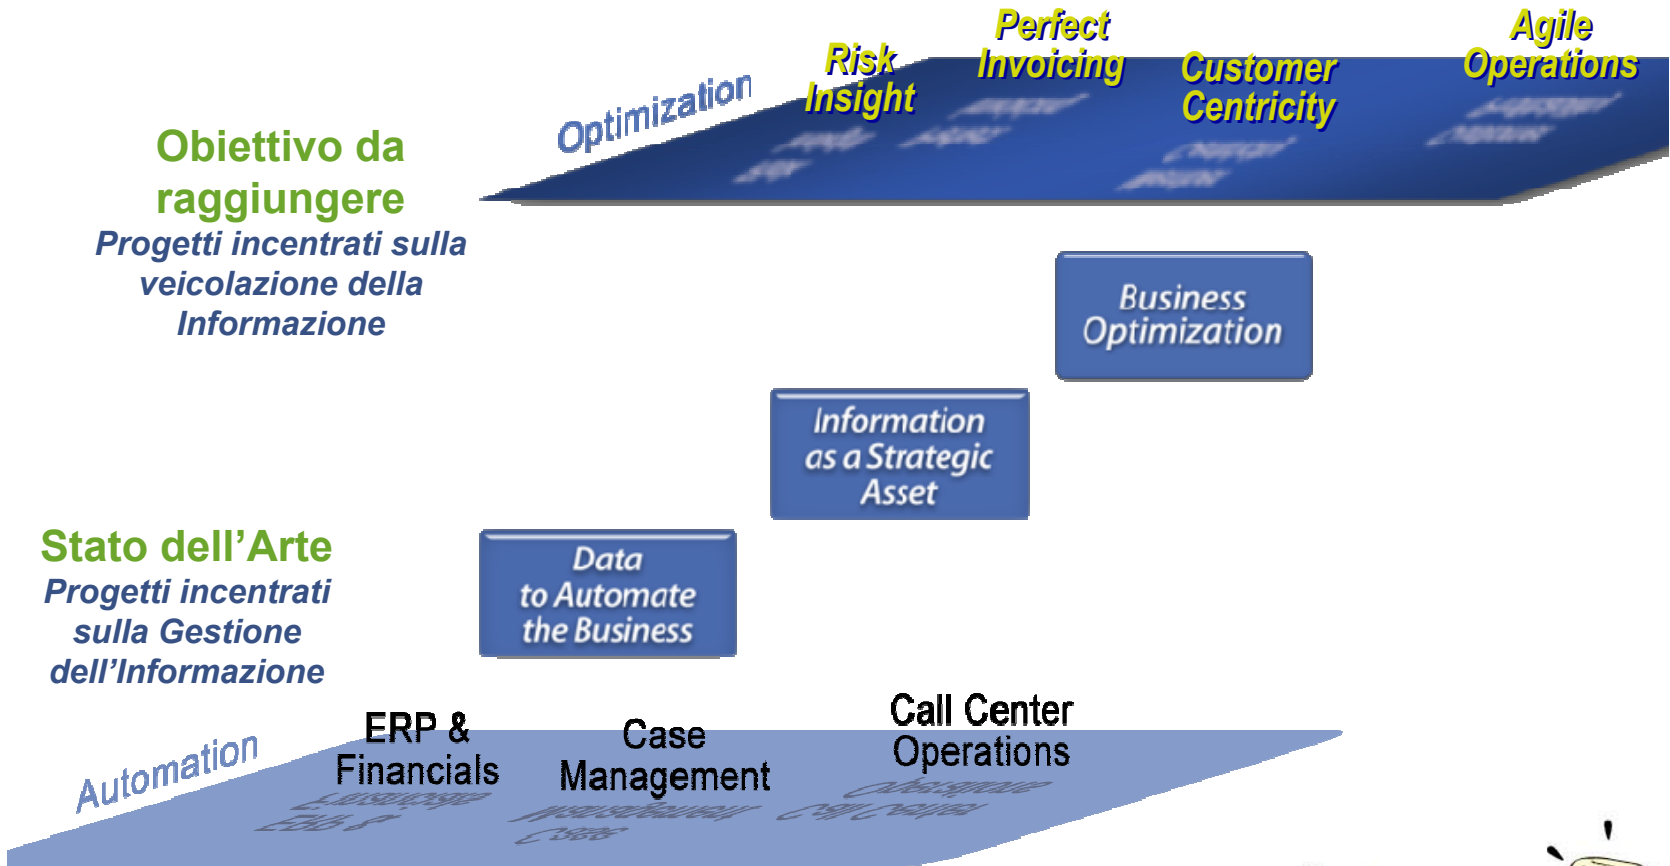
Optimization

Risk Insight

Perfect Invoicing

Customer Centricity

Agile Operations

Obiettivo da raggiungere

Progetti incentrati sulla veicolazione della Informazione

Business Optimization

Information as a Strategic Asset

Stato dell'Arte

Progetti incentrati sulla Gestione dell'Informazione

Data to Automate the Business

Automation

ERP & Financials

Case Management

Call Center Operations